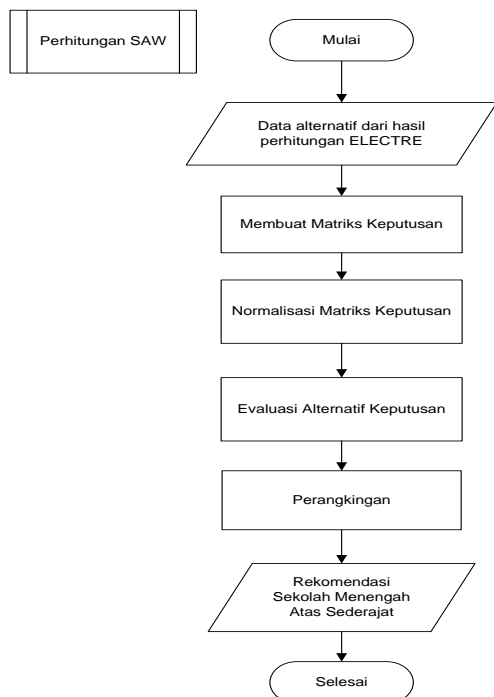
Perhitungan SAW

Mulai

Data alternatif dari hasil perhitungan ELECTRE

Membuat Matriks Keputusan

Normalisasi Matriks Keputusan

Evaluasi Alternatif Keputusan

Perangkingan

Rekomendasi Sekolah Menengah Atas Sederajat

Selesai